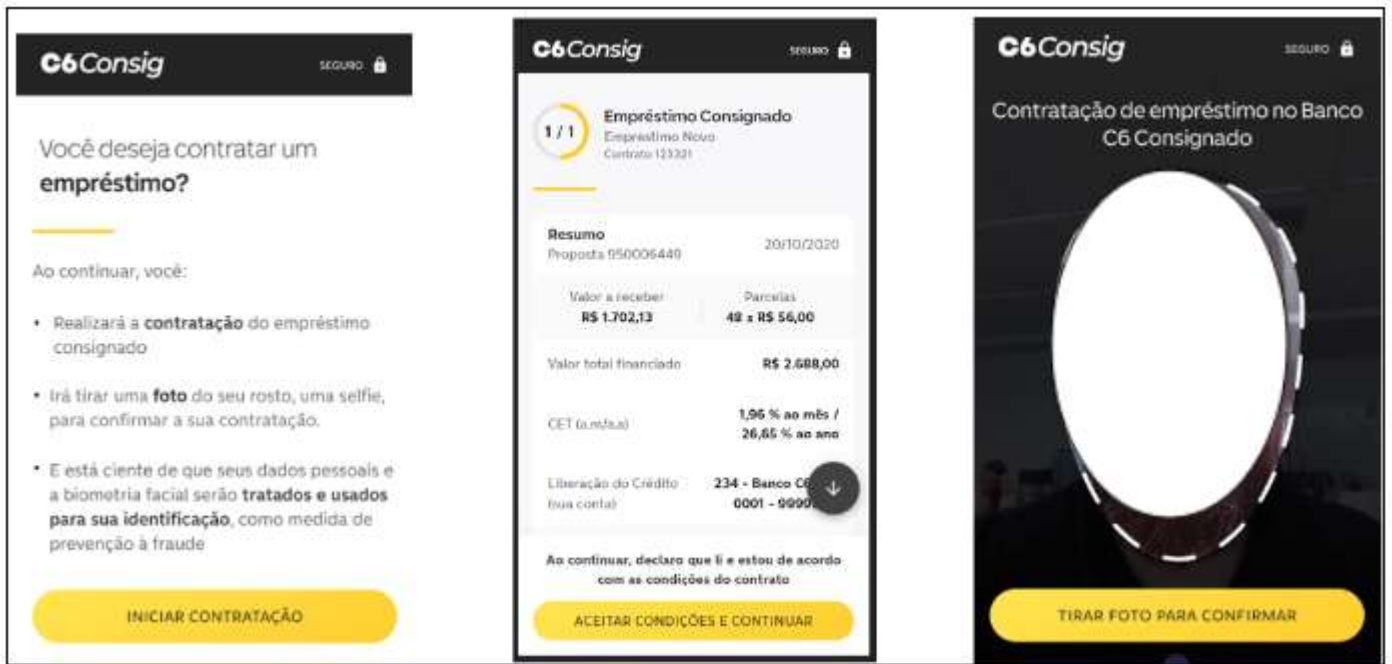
C6Consig

SEGURO

Você deseja contratar um **empréstimo?**

Ao continuar, você:

• Realizará a **contratação** do empréstimo consignado

• Irá tirar uma **foto** do seu rosto, uma selfie, para confirmar a sua contratação.

• E está ciente de que seus dados pessoais e a biometria facial serão **tratados e usados para sua identificação**, como medida de prevenção à fraude

INICIAR CONTRATAÇÃO

C6Consig

SEGURO

1/1

Empréstimo Consignado
Empréstimo Novo
Contrato 123321

Resumo
Proposta 950006440

20/10/2020

Valor a receber
R$ 1.702,13

Parcelas
48 x R$ 56,00

Valor total financiado
R$ 2.688,00

CET (a.m/a.a)
1,96 % ao mês / 26,65 % ao ano

Liberação do Crédito (sua conta)
234 - Banco C6 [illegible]
0001 - 9999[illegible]

Ao continuar, declaro que li e estou de acordo com as condições do contrato

ACEITAR CONDIÇÕES E CONTINUAR

C6Consig

SEGURO

Contratação de empréstimo no Banco C6 Consignado

TIRAR FOTO PARA CONFIRMAR